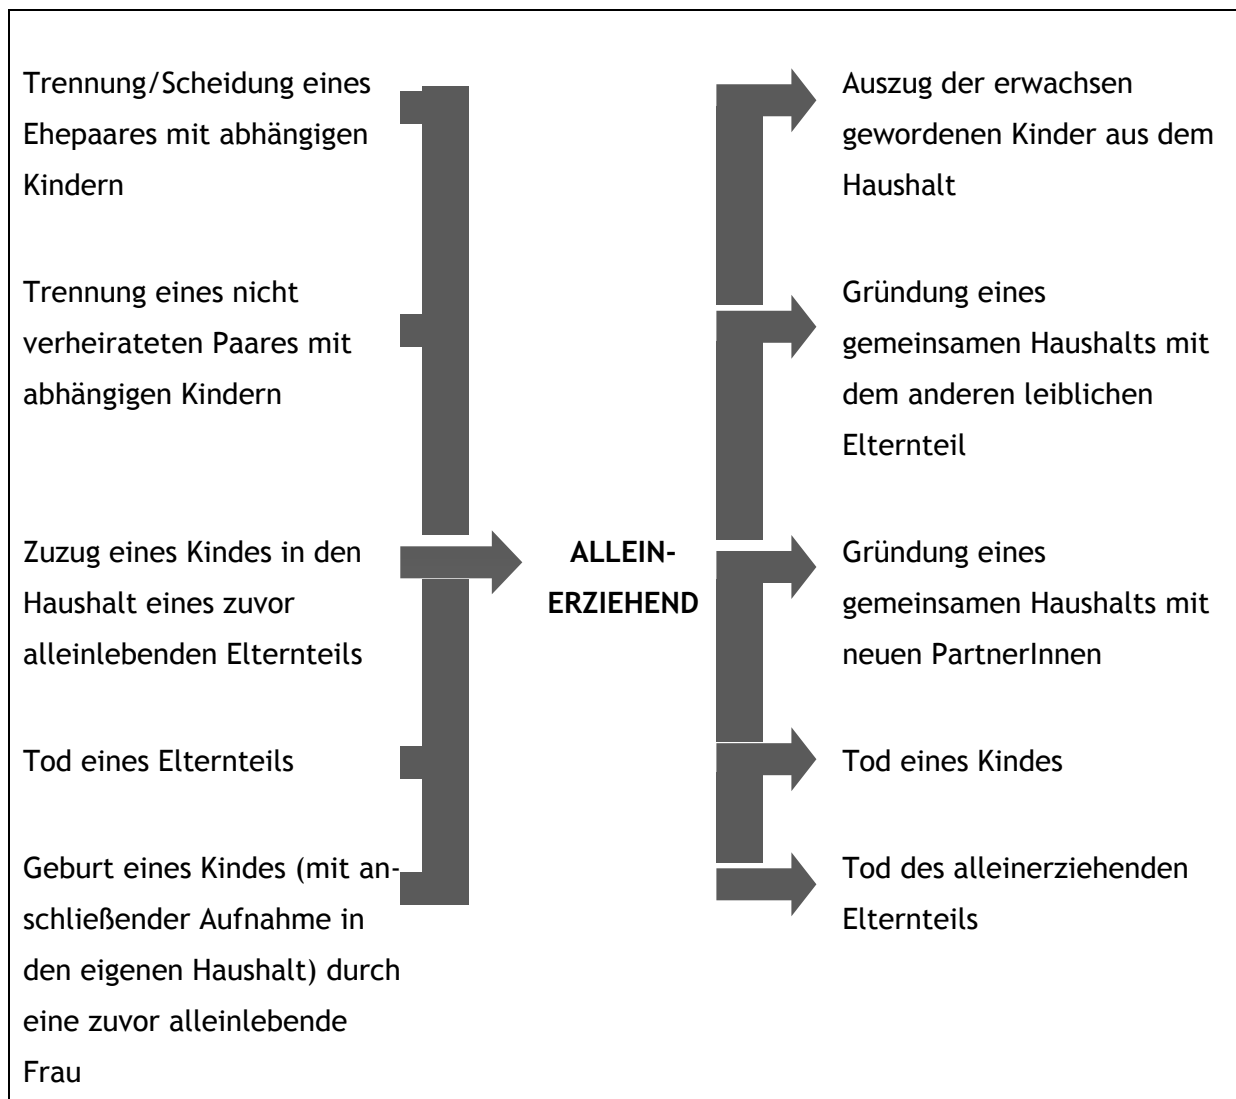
Trennung/Scheidung eines Ehepaares mit abhängigen Kindern

Trennung eines nicht verheirateten Paares mit abhängigen Kindern

Zuzug eines Kindes in den Haushalt eines zuvor alleinlebenden Elternteils

Tod eines Elternteils

Geburt eines Kindes (mit anschließender Aufnahme in den eigenen Haushalt) durch eine zuvor alleinlebende Frau

ALLEIN-ERZIEHEND

Auszug der erwachsen gewordenen Kinder aus dem Haushalt

Gründung eines gemeinsamen Haushalts mit dem anderen leiblichen Elternteil

Gründung eines gemeinsamen Haushalts mit neuen PartnerInnen

Tod eines Kindes

Tod des alleinerziehenden Elternteils